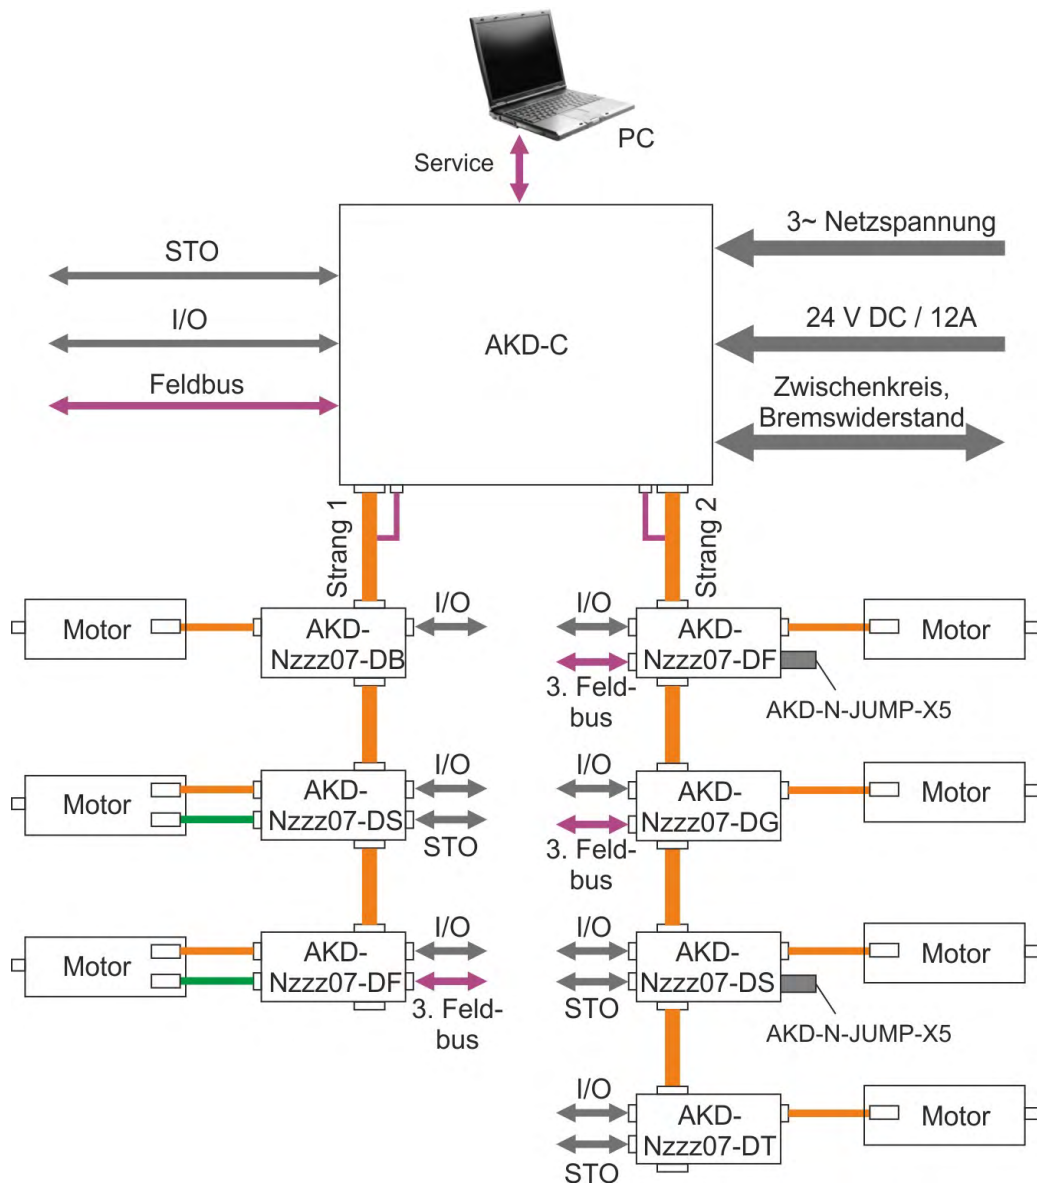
PC

Service

STO

I/O

Feldbus

AKD-C

3~ Netzspannung

24 V DC / 12A

Zwischenkreis, Bremswiderstand

Strang 1

Strang 2

Motor

AKD-Nzzz07-DB

I/O

Motor

AKD-Nzzz07-DS

I/O

STO

Motor

AKD-Nzzz07-DF

I/O

3. Feldbus

I/O

3. Feldbus

AKD-Nzzz07-DF

Motor

AKD-N-JUMP-X5

I/O

3. Feldbus

AKD-Nzzz07-DG

Motor

I/O

STO

AKD-Nzzz07-DS

Motor

AKD-N-JUMP-X5

I/O

STO

AKD-Nzzz07-DT

Motor